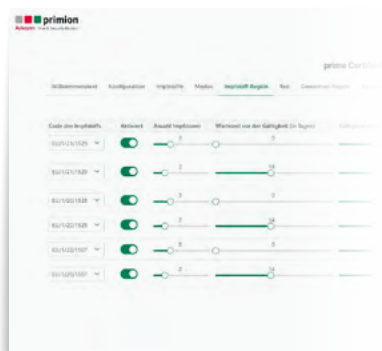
primion

prime Certif

Willkommensmenü Konfiguration Impfstoffe Medias Impfstoff Regeln Test

Code des Impfstoffs | Aktiviert | Anzahl Impfdosen | Wartezeit vor der Gültigkeit (in Tagen)
EU/1/20/1528 | | 2 | 0
EU/1/20/1528 | | 2 | 14
EU/1/20/1528 | | 3 | 0
EU/1/20/1528 | | 3 | 14
EU/1/20/1507 | | 3 | 0
EU/1/20/1507 | | 2 | 14